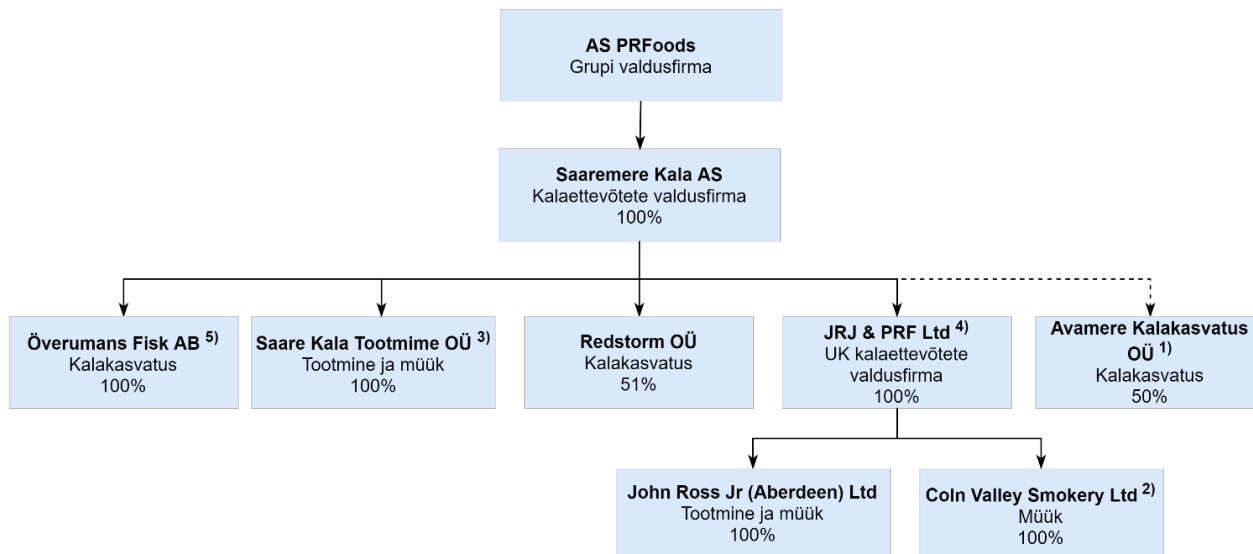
AS PRFoods
Grupi valdusfirma

Saaremere Kala AS
Kalaettevõtete valdusfirma
100%

Överumans Fisk AB $^{5)}$
Kalakasvatus
100%

Saare Kala Tootmime OÜ $^{3)}$
Tootmine ja müük
100%

Redstorm OÜ
Kalakasvatus
51%

JRJ & PRF Ltd $^{4)}$
UK kalaettevõtete valdusfirma
100%

Avamere Kalakasvatus OÜ $^{1)}$
Kalakasvatus
50%

John Ross Jr (Aberdeen) Ltd
Tootmine ja müük
100%

Coln Valley Smokery Ltd $^{2)}$
Müük
100%